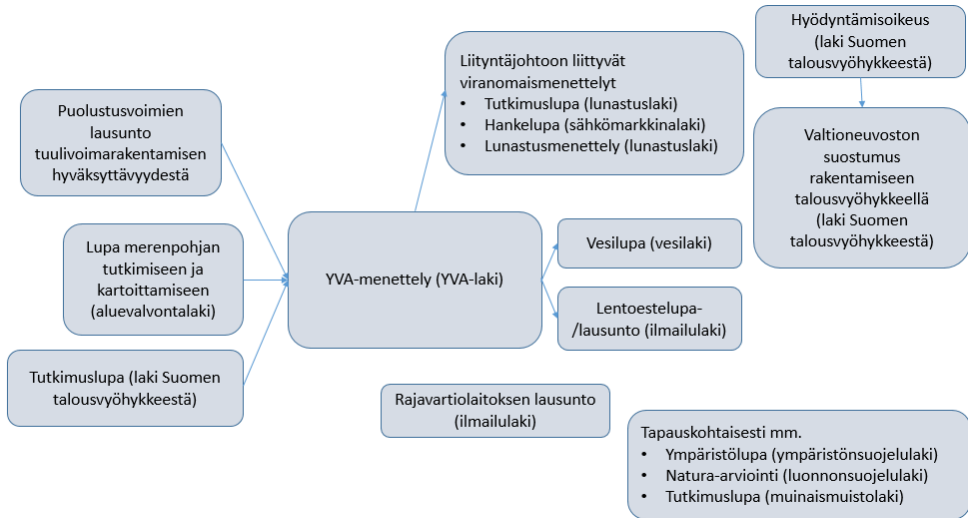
Puolustusvoimien lausunto tuulivoimarakentamisen hyväksyttävyydestä

Lupa merenpohjan tutkimiseen ja kartoittamiseen (aluevalvontalaki)

Tutkimuslupa (laki Suomen talousvyöhykkeestä)

YVA-menettely (YVA-laki)

Liityntäjohtoon liittyvät viranomaismenettelyt
• Tutkimuslupa (lunastuslaki)
• Hankelupa (sähkömarkkinalaki)
• Lunastusmenettely (lunastuslaki)

Hyödyntämisoikeus (laki Suomen talousvyöhykkeestä)

Valtioneuvoston suostumus rakentamiseen talousvyöhykkeellä (laki Suomen talousvyöhykkeestä)

Vesilupa (vesilaki)

Lentoestelupa-/lausunto (ilmailulaki)

Rajavartiolaitoksen lausunto (ilmailulaki)

Tapauskohtaisesti mm.
• Ympäristölupa (ympäristönsuojelulaki)
• Natura-arviointi (luonnonsuojelulaki)
• Tutkimuslupa (muinaismuistolaki)